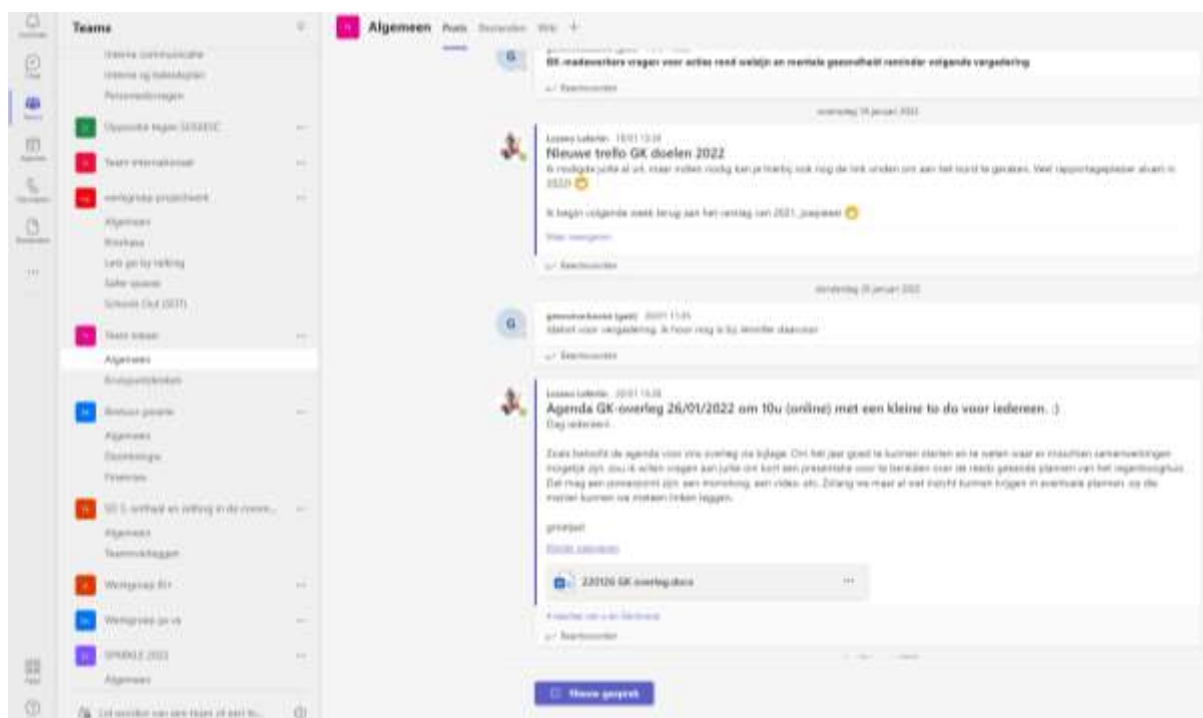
Teams

Interne communicatie
Interne vg takeslagen
Personeelsvragen

Algemeen

Algemeen Posts Bestanden Wiki +

GK-medewerkers vragen voor acties rond welzijn en mentale gezondheid reminder volgende vergadering

Beantwoorden

woensdag 19 januari 2022

Lozano Laforte 19/01 13:24
Nieuwe trello GK doelen 2022
Ik nodigde jullie al uit, maar indien nodig kan je hierbij ook nog de link vinden om aan het bord te geraken. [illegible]

Ik begin volgende week terug aan het verslag van 2021, joepieee

Meer weergeven

Beantwoorden

donderdag 20 januari 2022

G
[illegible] 20/01 11:35
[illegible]

Beantwoorden

Lozano Laforte 20/01 13:38
Agenda GK-overleg 26/01/2022 om 10u (online) met een kleine to do voor iedereen. :)
Dag iedereen!

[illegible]

groetjes!

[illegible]

220126 GK overleg.docx

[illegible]

Beantwoorden

Nieuw gesprek

Algemeen
Algemeen
Algemeen
Algemeen